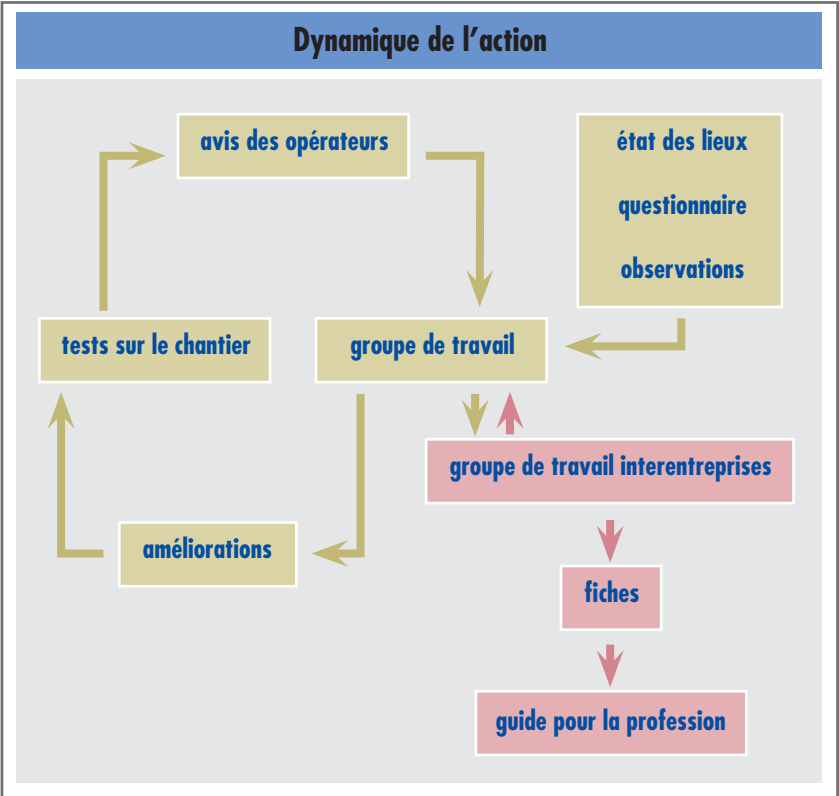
Dynamique de l'action

avis des opérateurs

état des lieux
questionnaire
observations

tests sur le chantier

groupe de travail

groupe de travail interentreprises

améliorations

fiches

guide pour la profession